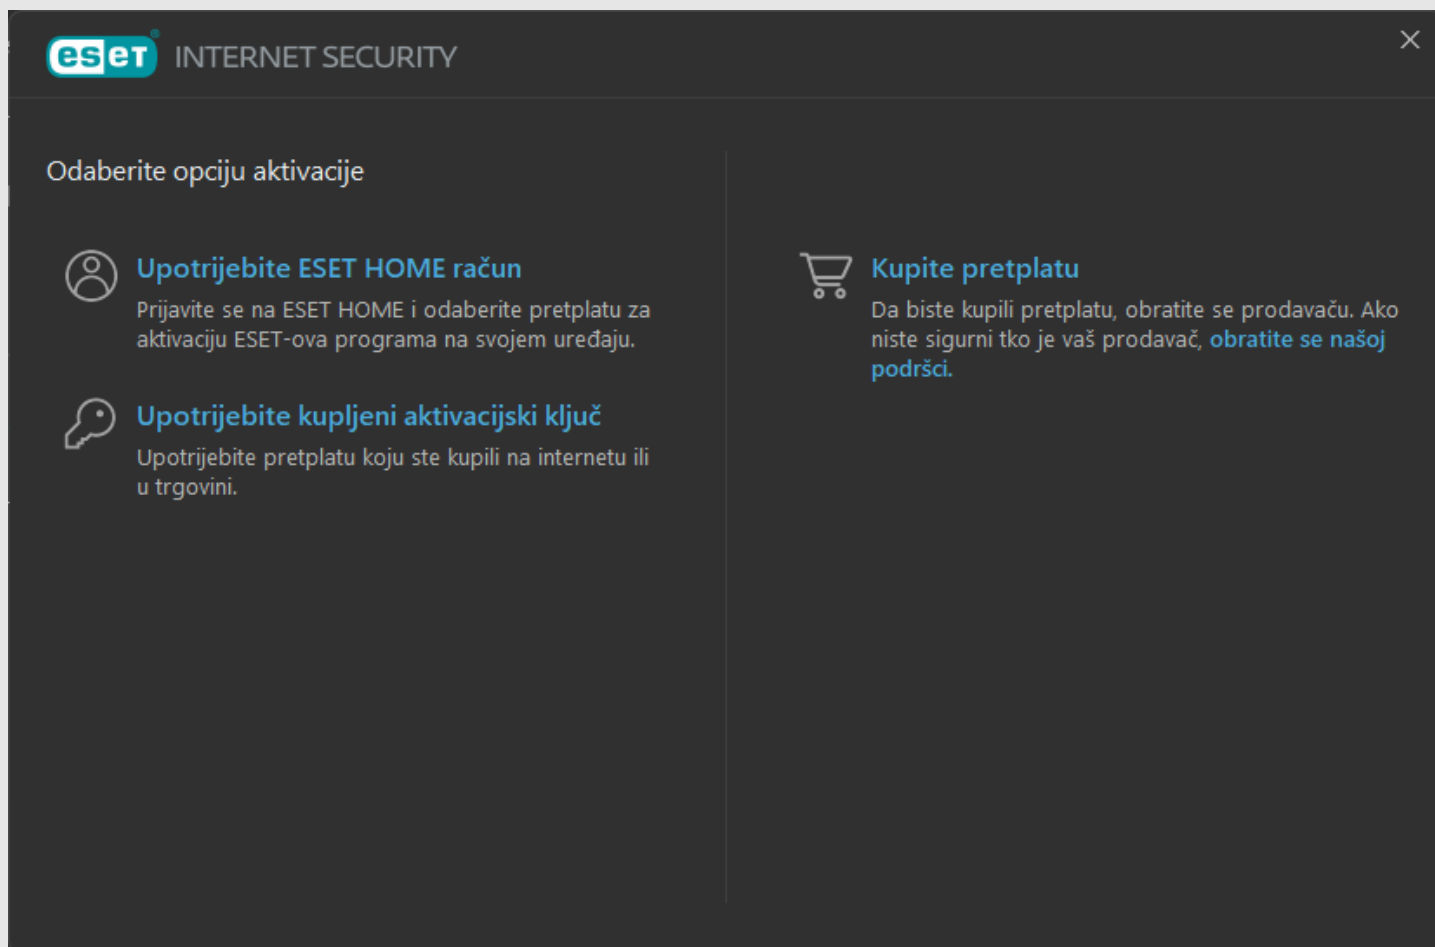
eset INTERNET SECURITY

×

Odaberite opciju aktivacije

Upotrijebite ESET HOME račun
Prijavite se na ESET HOME i odaberite pretplatu za aktivaciju ESET-ova programa na svojem uređaju.

Upotrijebite kupljeni aktivacijski ključ
Upotrijebite pretplatu koju ste kupili na internetu ili u trgovini.

Kupite pretplatu
Da biste kupili pretplatu, obratite se prodavaču. Ako niste sigurni tko je vaš prodavač, obratite se našoj podršci.